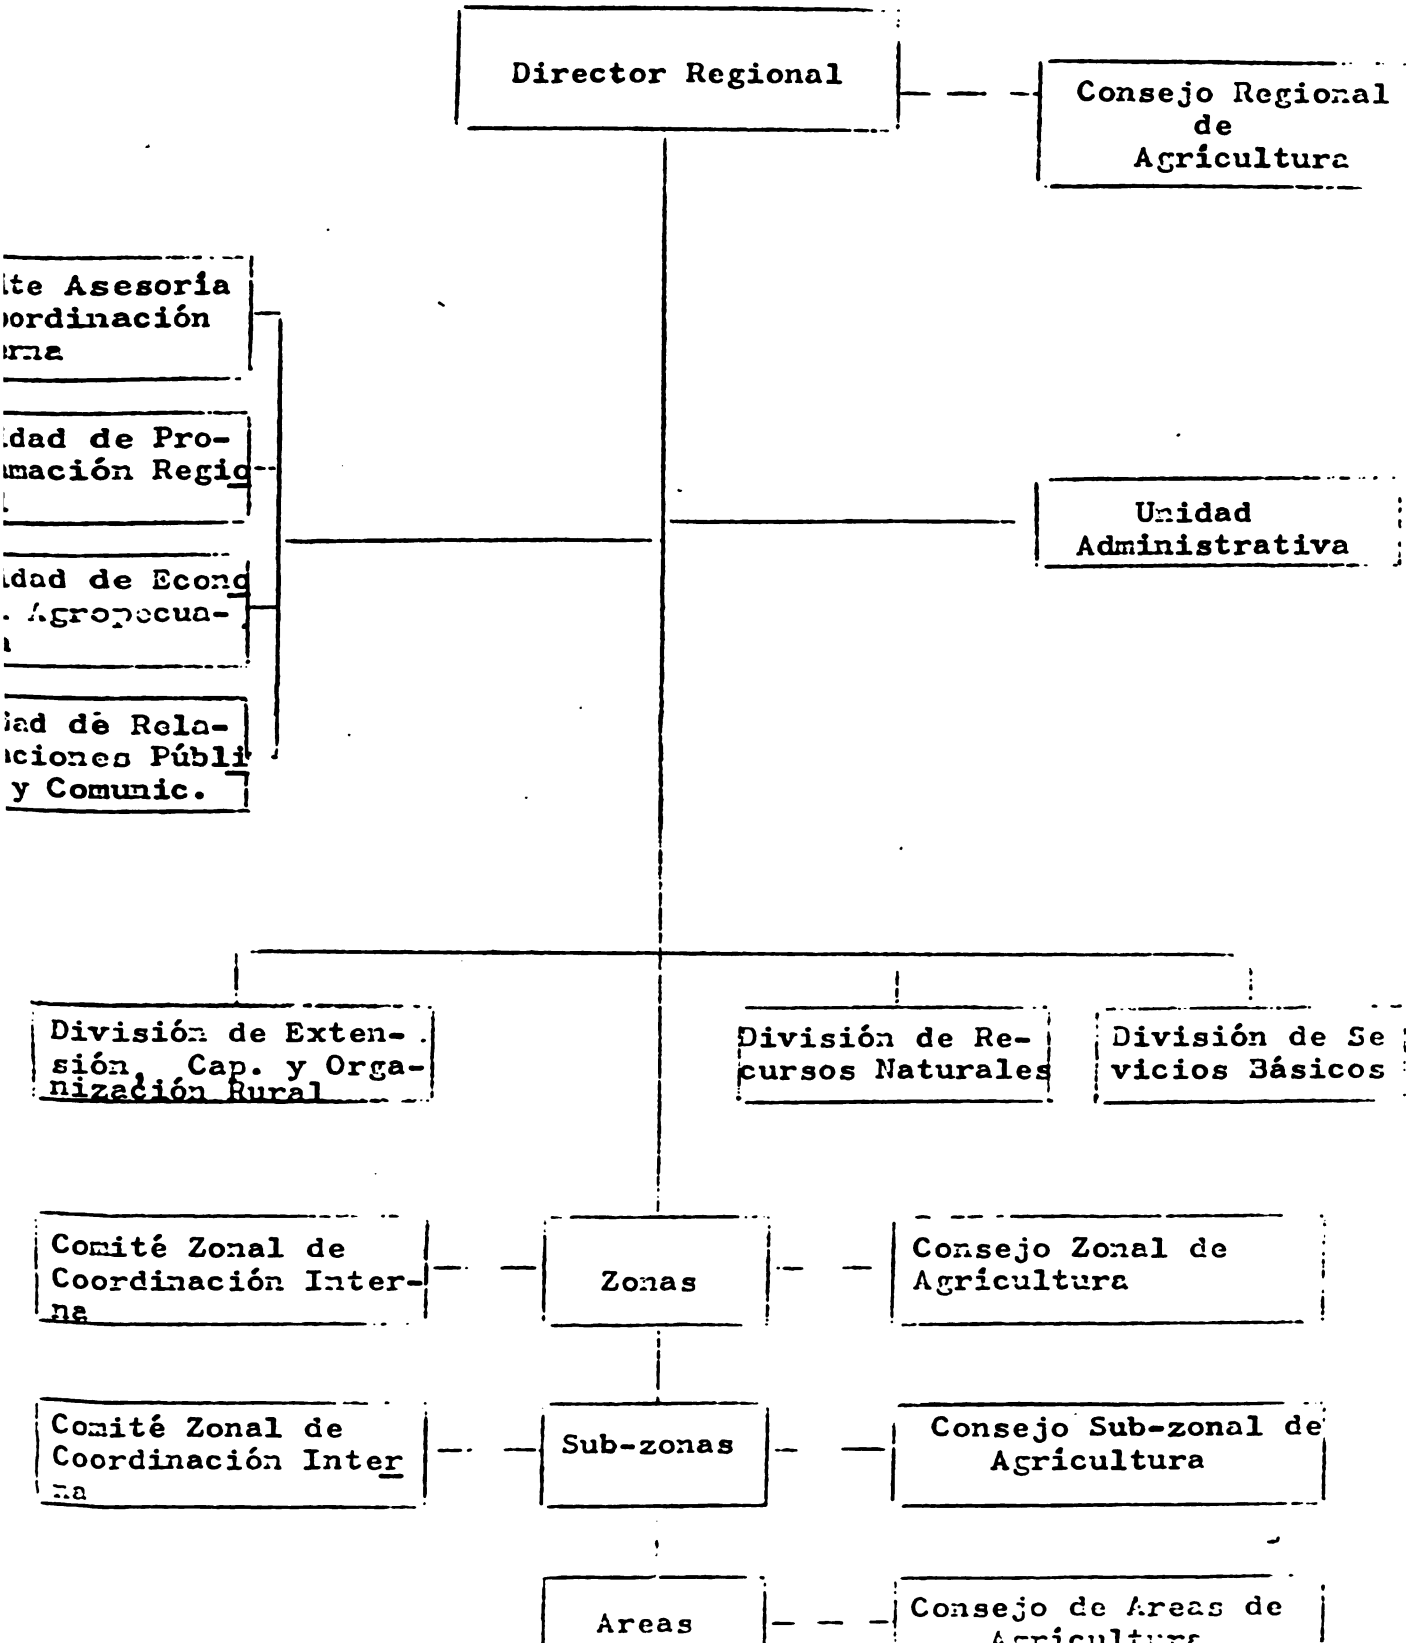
Director Regional

Consejo Regional de Agricultura

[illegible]ite Asesoría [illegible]ordinación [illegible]rna

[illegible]dad de Pro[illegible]mación Regio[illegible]

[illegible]dad de Econo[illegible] Agropecua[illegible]

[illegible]ad de Relaciones Públi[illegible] y Comunic.

Unidad Administrativa

División de Extensión, Cap. y Organización Rural

División de Recursos Naturales

División de Se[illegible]vicios Básicos

Comité Zonal de Coordinación Interna

Zonas

Consejo Zonal de Agricultura

Comité Zonal de Coordinación Interna

Sub-zonas

Consejo Sub-zonal de Agricultura

Areas

Consejo de Areas de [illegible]